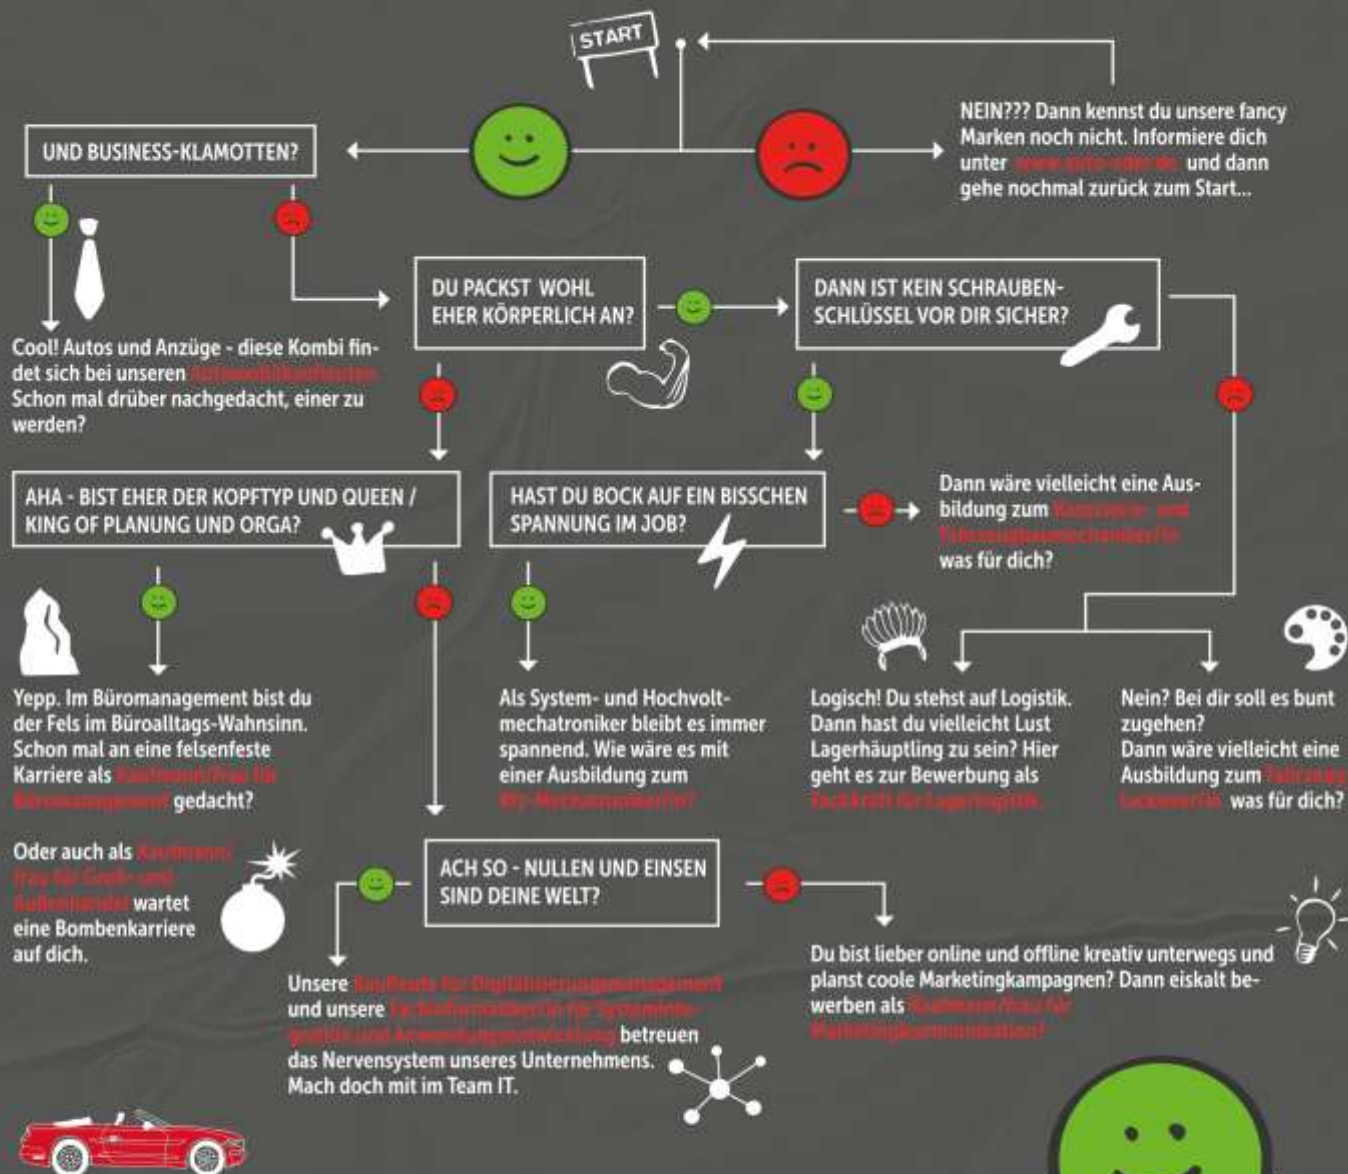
START

UND BUSINESS-KLAMOTTEN?

NEIN??? Dann kennst du unsere fancy Marken noch nicht. Informiere dich unter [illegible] und dann gehe nochmal zurück zum Start...

Cool! Autos und Anzüge - diese Kombi findet sich bei unseren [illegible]. Schon mal drüber nachgedacht, einer zu werden?

DU PACKST WOHL EHER KÖRPERLICH AN?

DANN IST KEIN SCHRAUBENSCHLÜSSEL VOR DIR SICHER?

AHA - BIST EHER DER KOPFTYP UND QUEEN / KING OF PLANUNG UND ORGA?

HAST DU BOCK AUF EIN BISSCHEN SPANNUNG IM JOB?

Dann wäre vielleicht eine Ausbildung zum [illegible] was für dich?

Yepp. Im Büromanagement bist du der Fels im Büroalltags-Wahnsinn. Schon mal an eine felsenfeste Karriere als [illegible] gedacht?

Als System- und Hochvoltmechatroniker bleibt es immer spannend. Wie wäre es mit einer Ausbildung zum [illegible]

Logisch! Du stehst auf Logistik. Dann hast du vielleicht Lust Lagerhäuptling zu sein? Hier geht es zur Bewerbung als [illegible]

Nein? Bei dir soll es bunt zugehen? Dann wäre vielleicht eine Ausbildung zum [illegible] was für dich?

Oder auch als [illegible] wartet eine Bombenkarriere auf dich.

ACH SO - NULLEN UND EINSEN SIND DEINE WELT?

Du bist lieber online und offline kreativ unterwegs und planst coole Marketingkampagnen? Dann eiskalt bewerben als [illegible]

Unsere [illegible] und unsere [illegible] betreuen das Nervensystem unseres Unternehmens. Mach doch mit im Team IT.